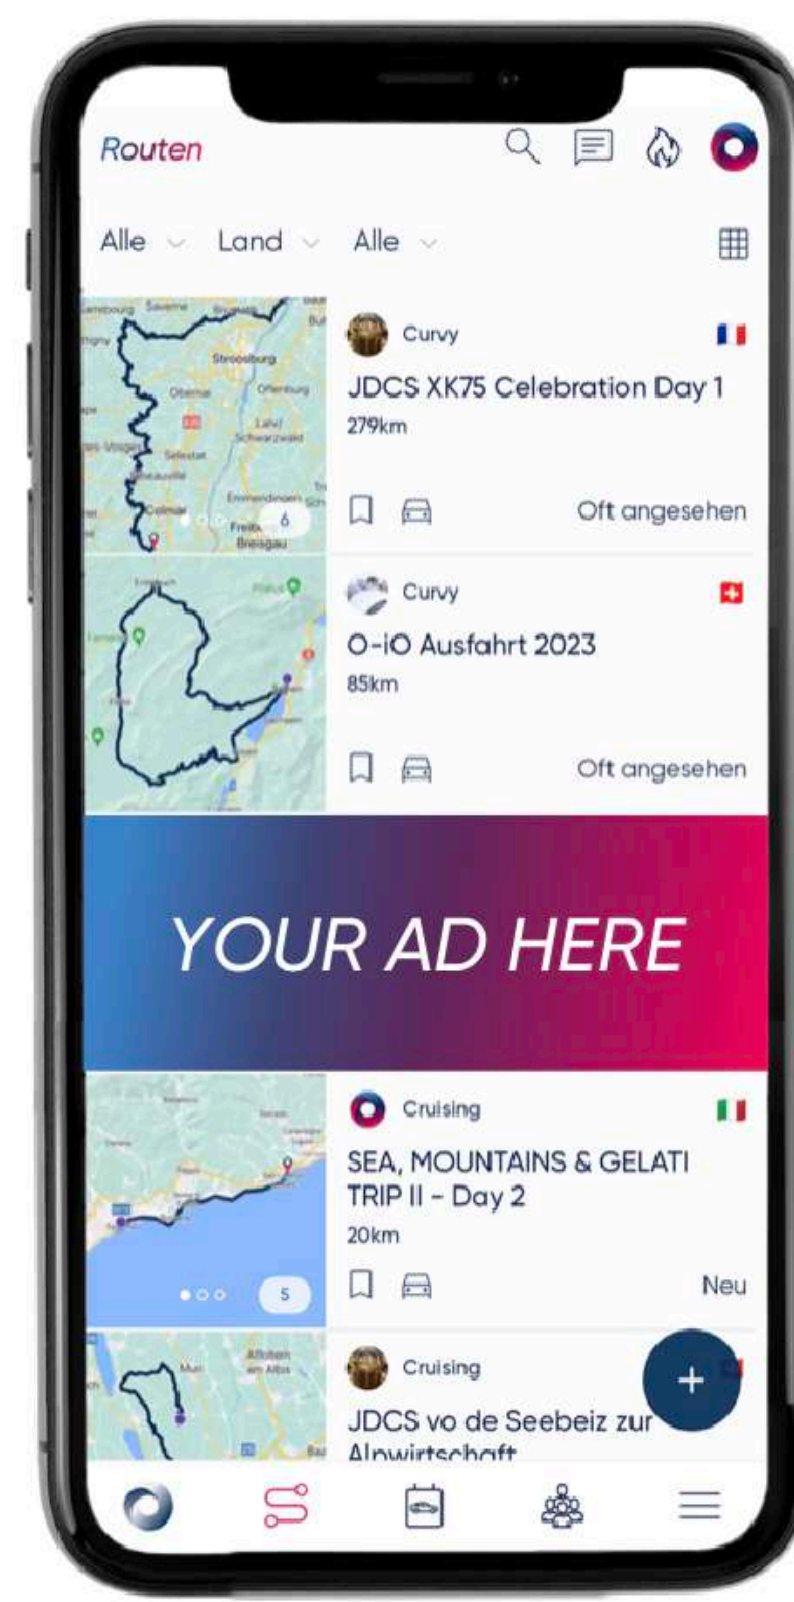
Routen

Alle Land Alle

Curvy
JDCS XK75 Celebration Day 1
279km
Oft angesehen

Curvy
O-iO Ausfahrt 2023
85km
Oft angesehen

YOUR AD HERE

Cruising
SEA, MOUNTAINS & GELATI TRIP II - Day 2
20km
5
Neu

Cruising
JDCS vo de Seebeiz zur Alpwirtschaft
+